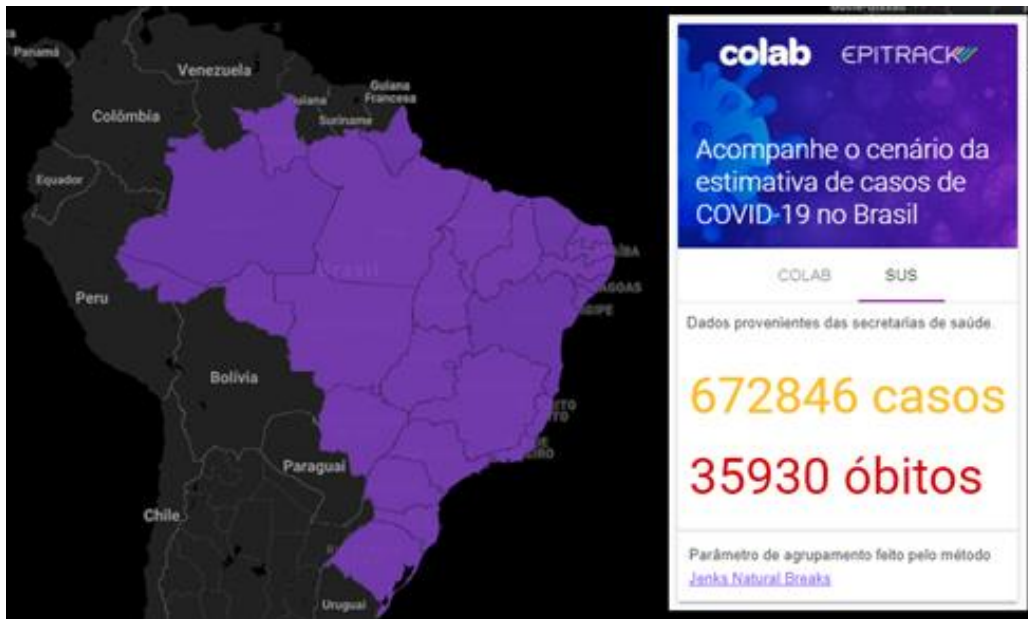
Panamá
Venezuela
Guiana
Guiana Francesa
Suriname
Colômbia
Equador
Brasil
Peru
Bolívia
Paraguai
Chile
Uruguai

colab EPITRACK

Acompanhe o cenário da estimativa de casos de COVID-19 no Brasil

COLAB SUS

Dados provenientes das secretarias de saúde.

672846 casos

35930 óbitos

Parâmetro de agrupamento feito pelo método Jenks Natural Breaks